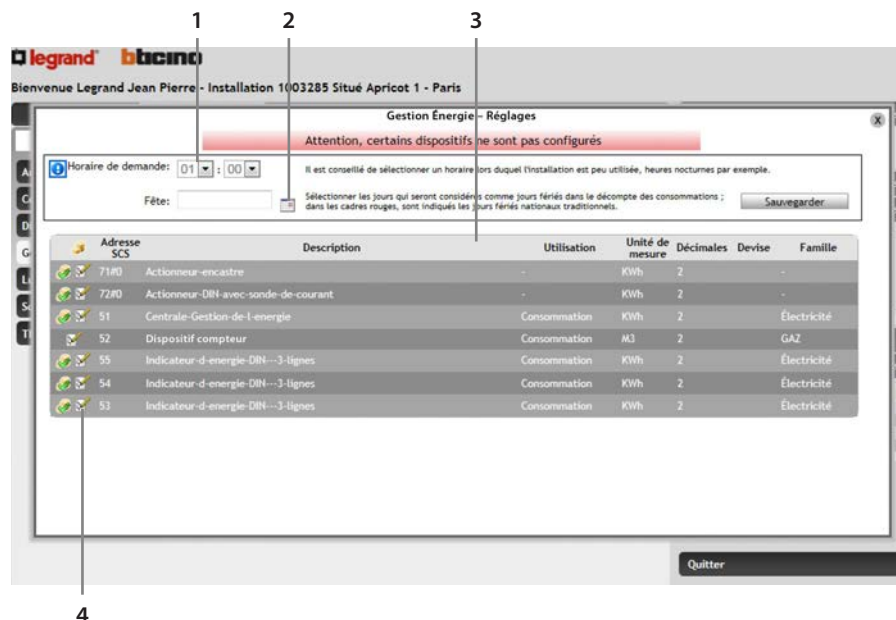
1 2 3

legrand bticino

Bienvenue Legrand Jean Pierre - Installation 1003285 Situé Apricot 1 - Paris

Gestion Énergie - Réglages

Attention, certains dispositifs ne sont pas configurés

Horaire de demande: 01 : 00

Il est conseillé de sélectionner un horaire lors duquel l'installation est peu utilisée, heures nocturnes par exemple.

Fête:

Sélectionner les jours qui seront considérés comme jours fériés dans le décompte des consommations ; dans les cadres rouges, sont indiqués les jours fériés nationaux traditionnels.

Sauvegarder

| | Adresse SCS | Description | Utilisation | Unité de mesure | Décimales | Devise | Famille |
|---|---|---|---|---|---|---|---|
| | 71#0 | Actionneur-encastre | - | KWh | 2 | | - |
| | 72#0 | Actionneur-DIN-avec-sonde-de-courant | - | KWh | 2 | | - |
| | 51 | Centrale-Gestion-de-l-energie | Consommation | KWh | 2 | | Électricité |
| | 52 | Dispositif compteur | Consommation | M3 | 2 | | GAZ |
| | 55 | Indicateur-d-energie-DIN---3-lignes | Consommation | KWh | 2 | | Électricité |
| | 54 | Indicateur-d-energie-DIN---3-lignes | Consommation | KWh | 2 | | Électricité |
| | 53 | Indicateur-d-energie-DIN---3-lignes | Consommation | KWh | 2 | | Électricité |

Quitter

4